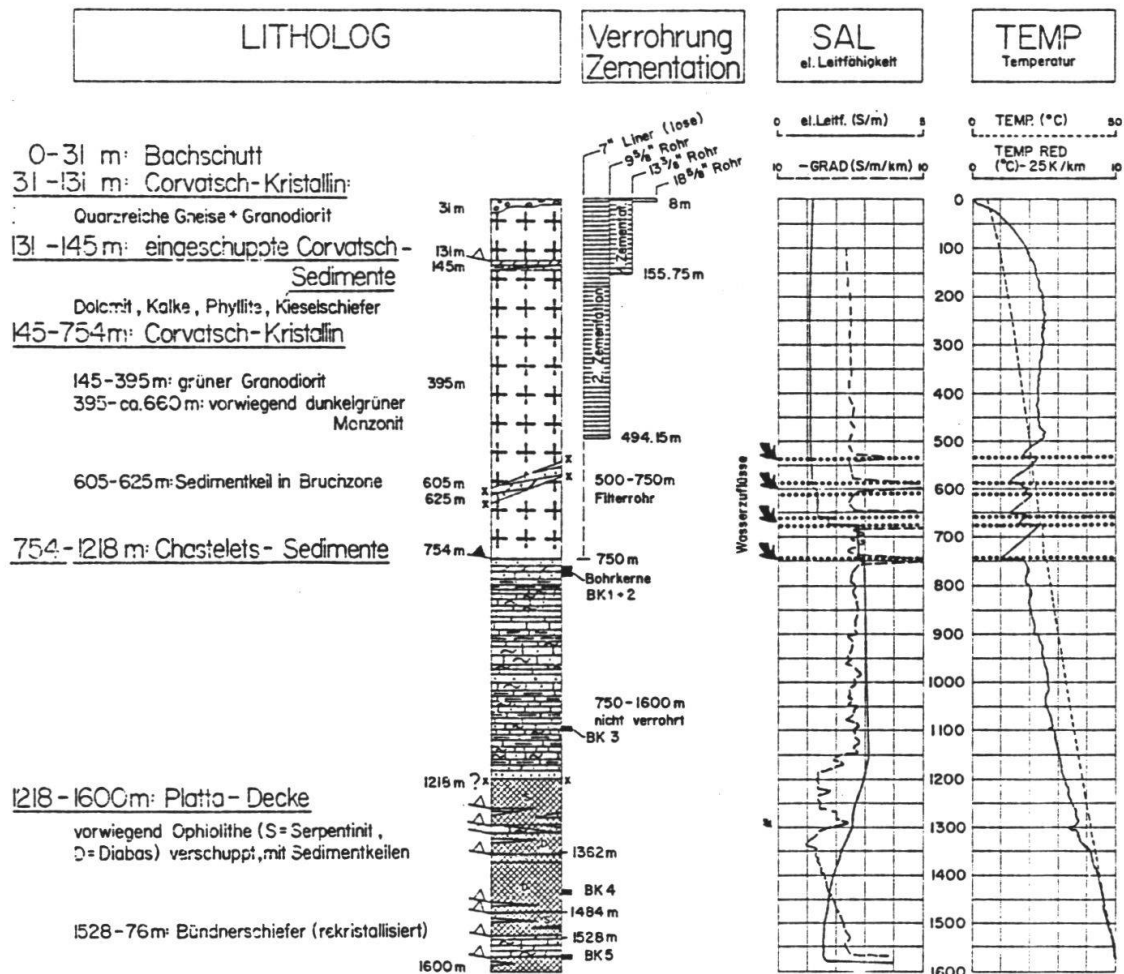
LITHOLOG

Verrohrung Zementation

SAL
el. Leitfähigkeit

TEMP
Temperatur

0-31 m: Bachschutt
31-131 m: Corvatsch-Kristallin:
Quarzreiche Gneise + Granodiorit
131-145 m: eingeschuppte Corvatsch-Sedimente
Dolomit, Kalke, Phyllite, Kieselschiefer
145-754 m: Corvatsch-Kristallin
145-395 m: grüner Granodiorit
395-ca.660 m: vorwiegend dunkelgrüner Monzonit
605-625 m: Sedimentkeil in Bruchzone
754-1218 m: Chastelets-Sedimente
1218-1600 m: Platta-Decke
vorwiegend Ophiolithe (S = Serpentinit, D = Diabas) verschuppt, mit Sedimentkeilen
1528-76 m: Bündnerschiefer (rekristallisiert)

31 m
131 m
145 m
395 m
605 m
625 m
754 m
1218 m ?
1600 m

7" Liner (lose)
9 5/8" Rohr
13 3/8" Rohr
18 5/8" Rohr
8 m
1. Zementat.
155.75 m
2. Zementation
494.15 m
500-750 m Filterrohr
750 m
Bohrkerne BK1 + 2
750-1600 m nicht verrohrt
BK 3
1362 m
BK 4
1484 m
1528 m
BK 5

0 el. Leitf. (S/m) 5
10 - GRAD (S/m/km) 10
Wasserzuflüsse

0 TEMP. (°C) 50
TEMP RED (°C) - 25 K/km 10
0
100
200
300
400
500
600
700
800
900
1000
1100
1200
1300
1400
1500
1600